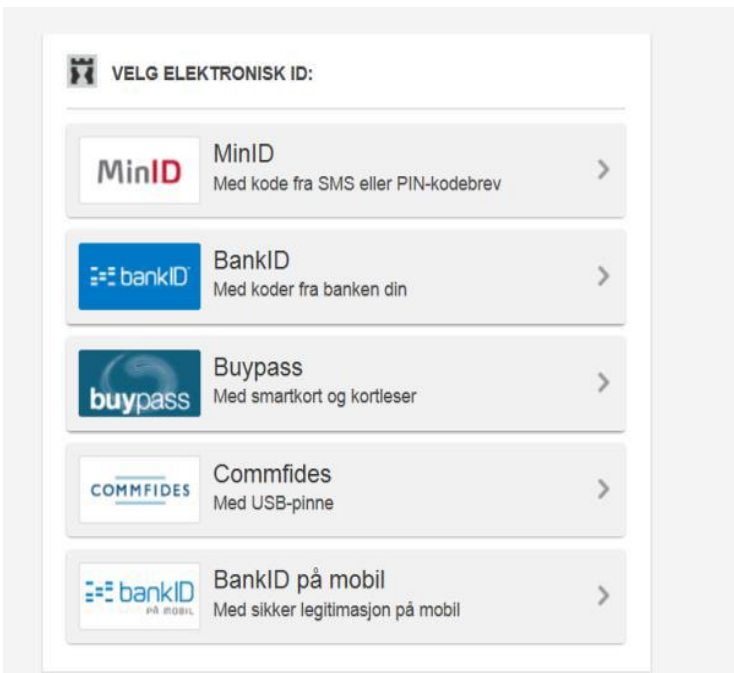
VELG ELEKTRONISK ID:

MinID

MinID
Med kode fra SMS eller PIN-kodebrev

bankID

BankID
Med koder fra banken din

buypass

Buypass
Med smartkort og kortleser

COMMFIDES

Commfides
Med USB-pinne

bankID PÅ MOBIL

BankID på mobil
Med sikker legitimasjon på mobil